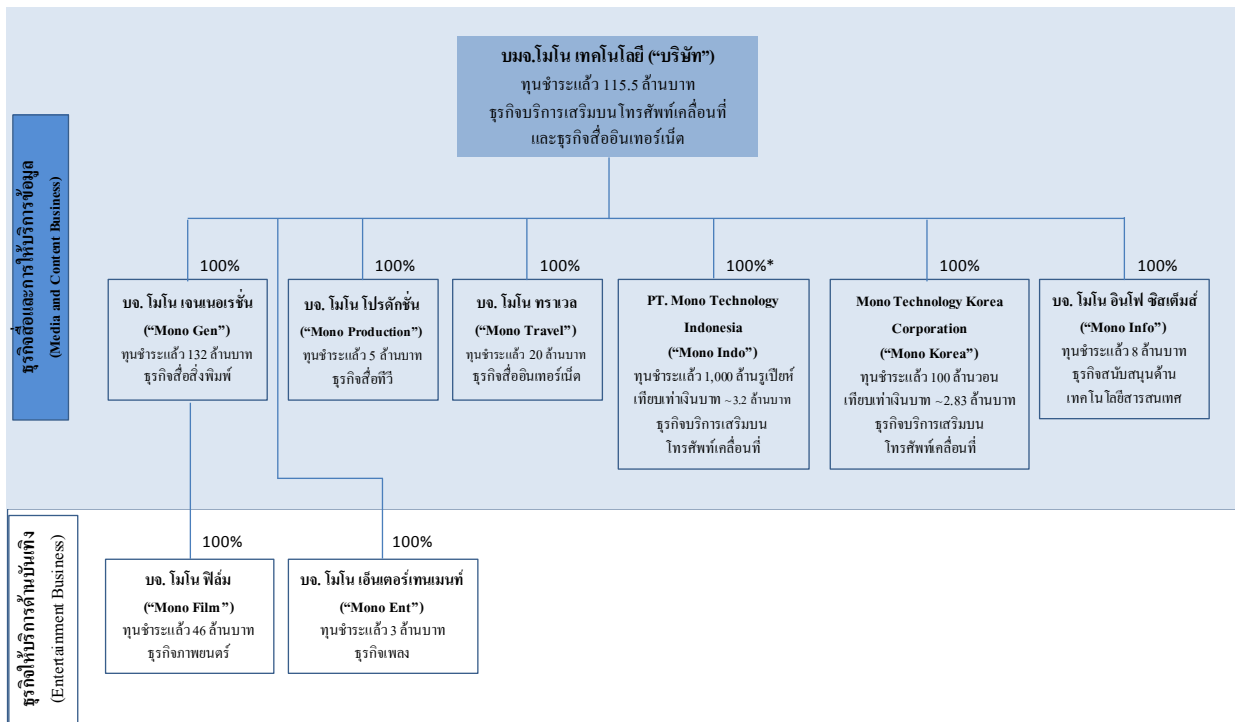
บมจ.โมโน เทคโนโลยี ("บริษัท")
ทุนชำระแล้ว 115.5 ล้านบาท
ธุรกิจบริการเสริมบนโทรศัพท์เคลื่อนที่
และธุรกิจสื่ออินเทอร์เน็ต

ธุรกิจสื่อและการให้บริการข้อมูล
(Media and Content Business)

100%
บจ. โมโน เจนเนอเรชั่น
("Mono Gen")
ทุนชำระแล้ว 132 ล้านบาท
ธุรกิจสื่อสิ่งพิมพ์

100%
บจ. โมโน โปรดักชั่น
("Mono Production")
ทุนชำระแล้ว 5 ล้านบาท
ธุรกิจสื่อทีวี

100%
บจ. โมโน ทราเวล
("Mono Travel")
ทุนชำระแล้ว 20 ล้านบาท
ธุรกิจสื่ออินเทอร์เน็ต

100%*
PT. Mono Technology Indonesia
("Mono Indo")
ทุนชำระแล้ว 1,000 ล้านรูเปียห์ เทียบเท่าเงินบาท ~3.2 ล้านบาท
ธุรกิจบริการเสริมบน โทรศัพท์เคลื่อนที่

100%
Mono Technology Korea Corporation
("Mono Korea")
ทุนชำระแล้ว 100 ล้านวอน เทียบเท่าเงินบาท ~2.83 ล้านบาท
ธุรกิจบริการเสริมบน โทรศัพท์เคลื่อนที่

100%
บจ. โมโน อินโฟ ซิสเต็มส์
("Mono Info")
ทุนชำระแล้ว 8 ล้านบาท
ธุรกิจสนับสนุนด้าน เทคโนโลยีสารสนเทศ

ธุรกิจให้บริการด้านบันเทิง
(Entertainment Business)

100%
บจ. โมโน ฟิล์ม
("Mono Film")
ทุนชำระแล้ว 46 ล้านบาท
ธุรกิจภาพยนตร์

100%
บจ. โมโน เอ็นเตอร์เทนเมนท์
("Mono Ent")
ทุนชำระแล้ว 3 ล้านบาท
ธุรกิจเพลง